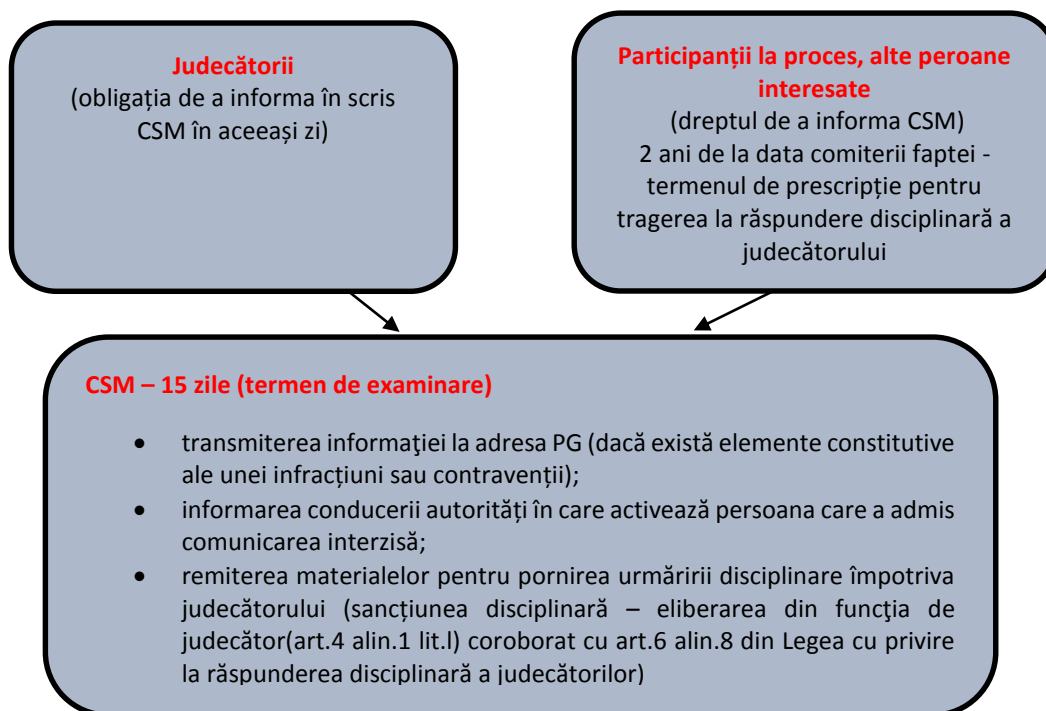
**Judecătorii**
(obligația de a informa în scris CSM în aceeași zi)

**Participanții la proces, alte peroane interesate**
(dreptul de a informa CSM)
2 ani de la data comiterii faptei - termenul de prescripție pentru tragerea la răspundere disciplinară a judecătorului

**CSM – 15 zile (termen de examinare)**

- transmiterea informaţiei la adresa PG (dacă există elemente constitutive ale unei infracţiuni sau contravenții);
- informarea conducerii autorități în care activează persoana care a admis comunicarea interzisă;
- remiterea materialelor pentru pornirea urmăririi disciplinare împotriva judecătorului (sancțiunea disciplinară – eliberarea din funcţia de judecător(art.4 alin.1 lit.l) coroborat cu art.6 alin.8 din Legea cu privire la răspunderea disciplinară a judecătorilor)